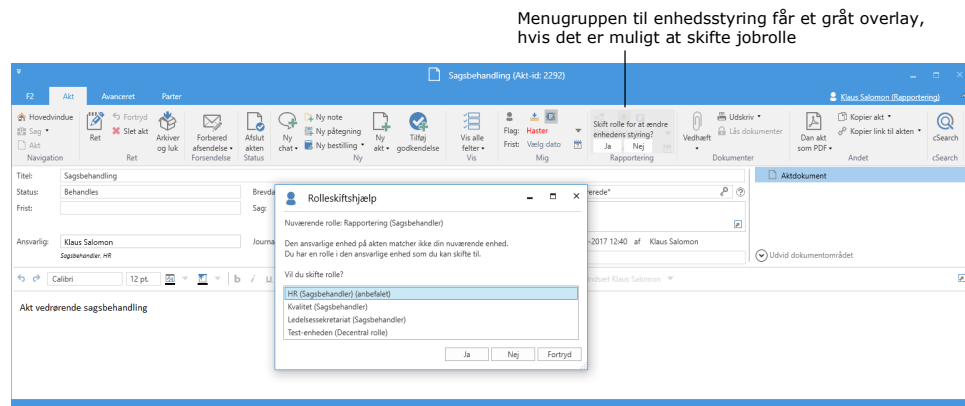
Menugruppen til enhedsstyring får et gråt overlay, hvis det er muligt at skifte jobrolle

Sagsbehandling (Akt-id: 2292)

F2 Akt Avanceret Parter

Klaus Salomon (Rapportering)

Hovedvindue
Sag
Akt
Navigation

Ret
Fortryd
Slet akt
Arkiver og luk
Ret

Forbered afsendelse
Forsendelse

Afslut akten
Status

Ny chat
Ny note
Ny påtegning
Ny bestilling
Ny akt
Tilføj godkendelse
Ny

Vis alle felter
Vis

Flag: Haster
Frist: Vælg dato
Mig

Skift rolle for at ændre enhedens styring?
Ja Nej
Rapportering

Vedhæft
Udskriv
Lås dokumenter
Dokumenter

Dan akt som PDF
Kopier akt
Kopier link til akten
Andet

cSearch
cSearch

Titel: Sagsbehandling
Status: Behandles
Frist:
Ansvarlig: Klaus Salomon
Sagsbehandler, HR

Brevda
Sag
Journa

erede*
-2017 12:40 af Klaus Salomon

Aktdokument

Udvid dokumentområdet

Calibri 12 pt.

Akt vedrørende sagsbehandling

Rolleskiftshjælp

Nuværende rolle: Rapportering (Sagsbehandler)

Den ansvarlige enhed på akten matcher ikke din nuværende enhed.
Du har en rolle i den ansvarlige enhed som du kan skifte til.

Vil du skifte rolle?

HR (Sagsbehandler) (anbefalet)
Kvalitet (Sagsbehandler)
Ledelsessekretariat (Sagsbehandler)
Test-enheden (Decentral rolle)

Ja Nej Fortryd